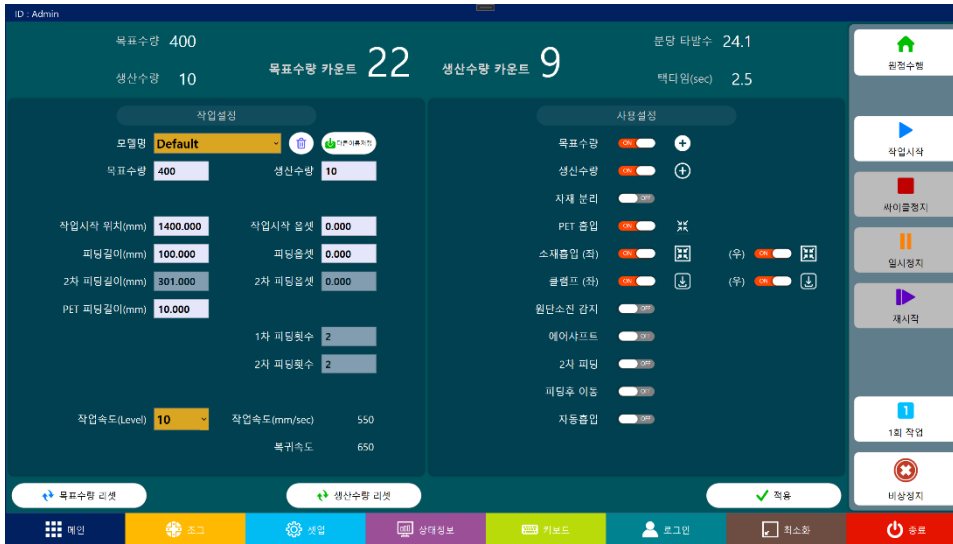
ID : Admin

목표수량 400
생산수량 10
목표수량 카운트 22
생산수량 카운트 9
분당 타발수 24.1
택티임(sec) 2.5

원점수행
작업시작
싸이클정지
일시정지
재시작

작업설정

모델명 Default
다른이름저장
목표수량 400
생산수량 10
작업시작 위치(mm) 1400.000
작업시작 옵셋 0.000
피딩길이(mm) 100.000
피딩옵셋 0.000
2차 피딩길이(mm) 301.000
2차 피딩옵셋 0.000
PET 피딩길이(mm) 10.000
1차 피딩횟수 2
2차 피딩횟수 2
작업속도(Level) 10
작업속도(mm/sec) 550
복귀속도 650

사용설정

목표수량 ON
생산수량 ON
자재 분리 OFF
PET 흡입 ON
소재흡입 (좌) ON (우) ON
클램프 (좌) ON (우) ON
원단소진 감지 OFF
에어샤프트 OFF
2차 피딩 OFF
피딩후 이동 OFF
자동흡입 OFF

1
1회 작업
비상정지

목표수량 리셋
생산수량 리셋
적용

메인
조그
셋업
상태정보
키보드
로그인
최소화
종료